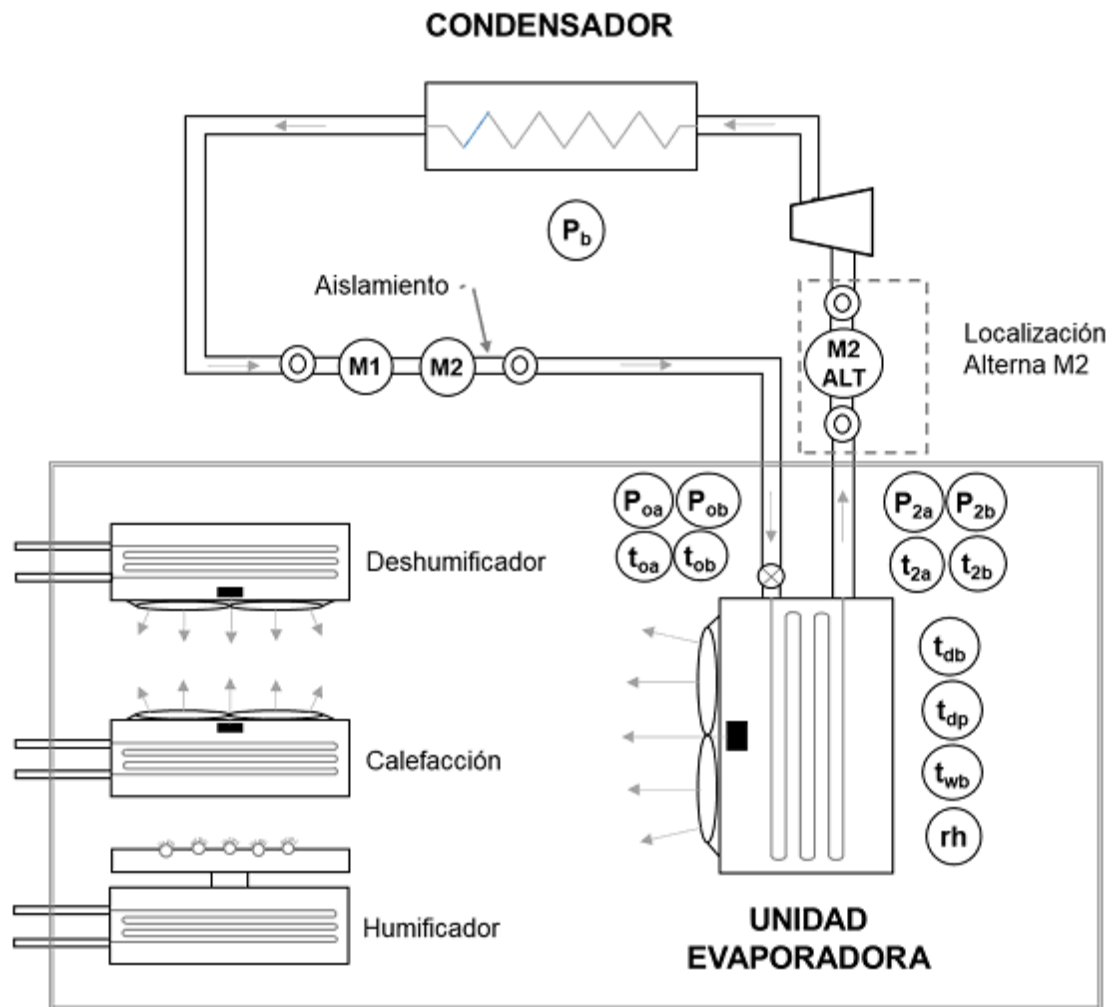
CONDENSADOR

$P_b$

Aislamiento

M1

M2

M2 ALT

Localización Alterna M2

$P_{oa}$ $P_{ob}$

$t_{oa}$ $t_{ob}$

$P_{2a}$ $P_{2b}$

$t_{2a}$ $t_{2b}$

Deshumificador

Calefacción

Humificador

$t_{db}$

$t_{dp}$

$t_{wb}$

rh

UNIDAD EVAPORADORA